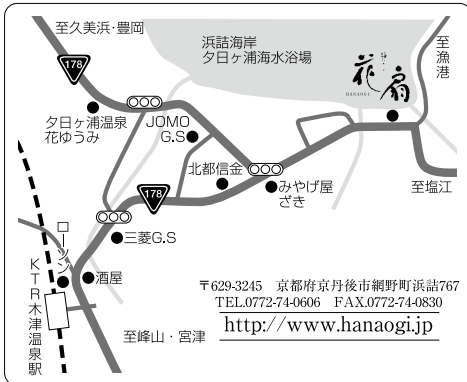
至久美浜・豊岡

178

浜詰海岸
夕日ヶ浦海水浴場

花扇
HANAOGI

至漁港

夕日ヶ浦温泉
花ゆうみ

JOMO
G.S

北都信金

みやげ屋
ざき

178

至塩江

ローソン

三菱G.S

KTR木津温泉駅

酒屋

〒629-3245 京都府京丹後市網野町浜詰767
TEL.0772-74-0606 FAX.0772-74-0830

至峰山・宮津

http://www.hanaogi.jp